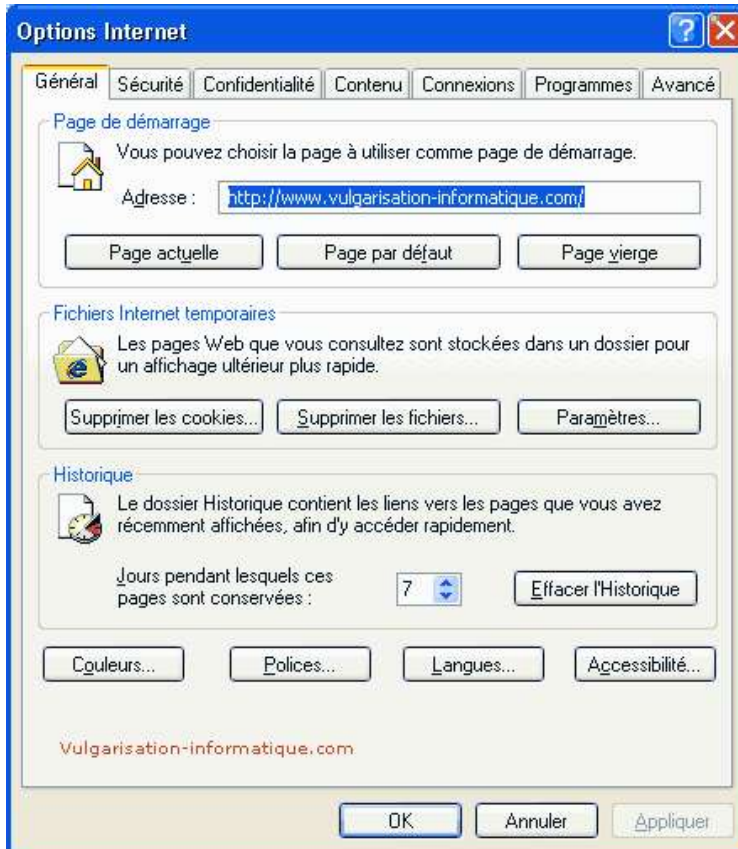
Options Internet

Général | Sécurité | Confidentialité | Contenu | Connexions | Programmes | Avancé

Page de démarrage

Vous pouvez choisir la page à utiliser comme page de démarrage.

Adresse : http://www.vulgarisation-informatique.com/

Page actuelle | Page par défaut | Page vierge

Fichiers Internet temporaires

Les pages Web que vous consultez sont stockées dans un dossier pour un affichage ultérieur plus rapide.

Supprimer les cookies... | Supprimer les fichiers... | Paramètres...

Historique

Le dossier Historique contient les liens vers les pages que vous avez récemment affichées, afin d'y accéder rapidement.

Jours pendant lesquels ces pages sont conservées : 7

Effacer l'Historique

Couleurs... | Polices... | Langues... | Accessibilité...

Vulgarisation-informatique.com

OK | Annuler | Appliquer